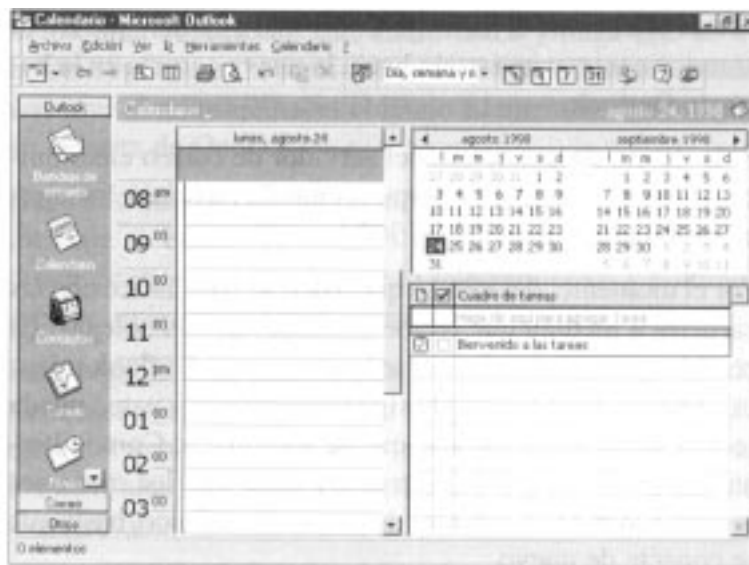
Calendario - Microsoft Outlook

Archivo Edición Ver Ir Herramientas Calendario ?

Día, semana y m

Outlook

Calendario

agosto 24, 1998

lunes, agosto 24

Bandeja de entrada

Calendario

Contactos

Tareas

Notas

Correo

Otros

08 am

09 00

10 00

11 00

12 pm

01 00

02 00

03 00

agosto 1998

| l | m | m | j | v | s | d |
|---|---|---|---|---|---|---|
| 27 | 28 | 29 | 30 | 31 | 1 | 2 |
| 3 | 4 | 5 | 6 | 7 | 8 | 9 |
| 10 | 11 | 12 | 13 | 14 | 15 | 16 |
| 17 | 18 | 19 | 20 | 21 | 22 | 23 |
| 24 | 25 | 26 | 27 | 28 | 29 | 30 |
| 31 | | | | | | |

septiembre 1998

| l | m | m | j | v | s | d |
|---|---|---|---|---|---|---|
| | 1 | 2 | 3 | 4 | 5 | 6 |
| 7 | 8 | 9 | 10 | 11 | 12 | 13 |
| 14 | 15 | 16 | 17 | 18 | 19 | 20 |
| 21 | 22 | 23 | 24 | 25 | 26 | 27 |
| 28 | 29 | 30 | 1 | 2 | 3 | 4 |
| 5 | 6 | 7 | 8 | 9 | 10 | 11 |

Cuadro de tareas

Haga clic aquí para agregar tarea

Bienvenido a las tareas

0 elementos